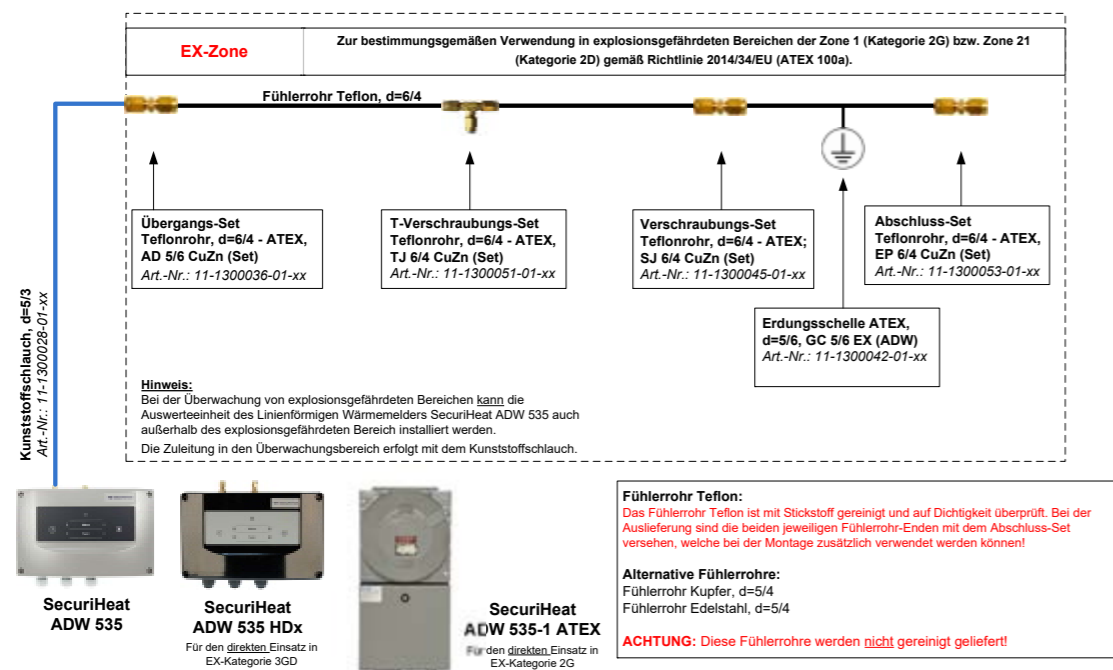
| EX-Zone | Zur bestimmungsgemäßen Verwendung in explosionsgefährdeten Bereichen der Zone 1 (Kategorie 2G) bzw. Zone 21 (Kategorie 2D) gemäß Richtlinie 2014/34/EU (ATEX 100a). |
|---|---|

Fühlerrohr Teflon, d=6/4

Übergangs-Set
Teflonrohr, d=6/4 - ATEX,
AD 5/6 CuZn (Set)
Art.-Nr.: 11-1300036-01-xx

T-Verschraubungs-Set
Teflonrohr, d=6/4 - ATEX,
TJ 6/4 CuZn (Set)
Art.-Nr.: 11-1300051-01-xx

Verschraubungs-Set
Teflonrohr, d=6/4 - ATEX;
SJ 6/4 CuZn (Set)
Art.-Nr.: 11-1300045-01-xx

Abschluss-Set
Teflonrohr, d=6/4 - ATEX,
EP 6/4 CuZn (Set)
Art.-Nr.: 11-1300053-01-xx

Erdungsschelle ATEX,
d=5/6, GC 5/6 EX (ADW)
Art.-Nr.: 11-1300042-01-xx

Kunststoffschlauch, d=5/3
Art.-Nr.: 11-1300028-01-xx

Hinweis:
Bei der Überwachung von explosionsgefährdeten Bereichen kann die Auswerteeinheit des Linienförmigen Wärmemelders SecuriHeat ADW 535 auch außerhalb des explosionsgefährdeten Bereich installiert werden.
Die Zuleitung in den Überwachungsbereich erfolgt mit dem Kunststoffschlauch.

SecuriHeat
ADW 535

SecuriHeat
ADW 535 HDx
Für den direkten Einsatz in EX-Kategorie 3GD

SecuriHeat
ADW 535-1 ATEX
Für den direkten Einsatz in EX-Kategorie 2G

Fühlerrohr Teflon:
Das Fühlerrohr Teflon ist mit Stickstoff gereinigt und auf Dichtigkeit überprüft. Bei der Auslieferung sind die beiden jeweiligen Fühlerrohr-Enden mit dem Abschluss-Set versehen, welche bei der Montage zusätzlich verwendet werden können!

Alternative Fühlerrohre:
Fühlerrohr Kupfer, d=5/4
Fühlerrohr Edelstahl, d=5/4

ACHTUNG: Diese Fühlerrohre werden nicht gereinigt geliefert!